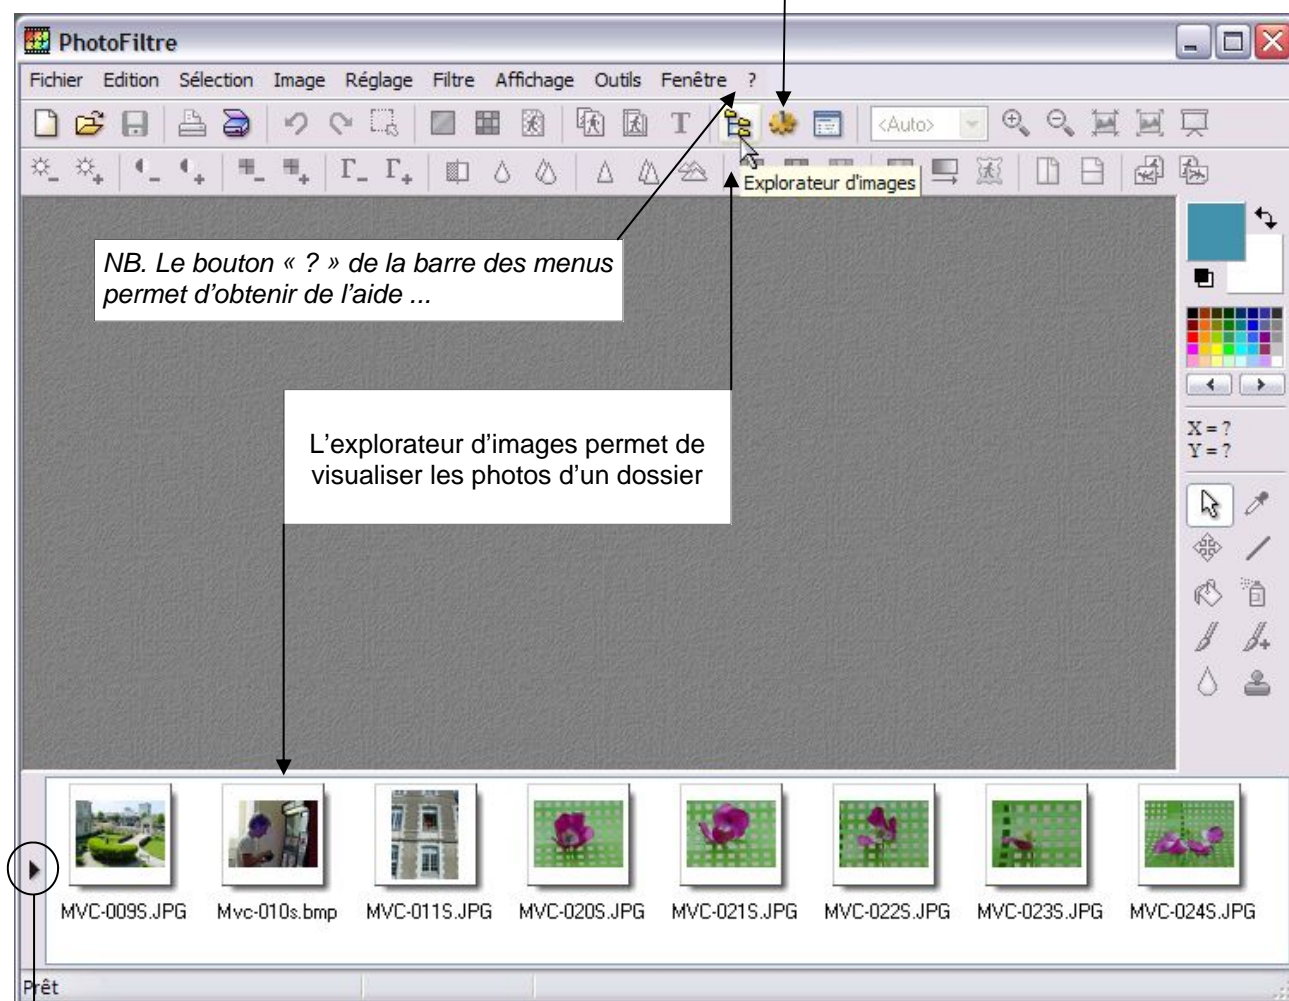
PhotoFiltre

Fichier Edition Sélection Image Réglage Filtre Affichage Outils Fenêtre ?

<Auto>

Explorateur d'images

NB. Le bouton « ? » de la barre des menus permet d'obtenir de l'aide ...

L'explorateur d'images permet de visualiser les photos d'un dossier

X = ?
Y = ?

MVC-009S.JPG Mvc-010s.bmp MVC-011S.JPG MVC-020S.JPG MVC-021S.JPG MVC-022S.JPG MVC-023S.JPG MVC-024S.JPG

Prêt